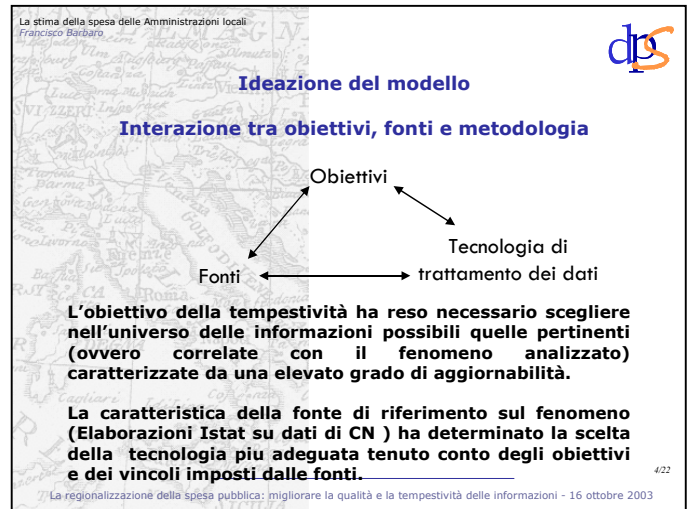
La stima della spesa delle Amministrazioni locali
Francisco Barbaro

dps

Ideazione del modello

Interazione tra obiettivi, fonti e metodologia

Obiettivi

Tecnologia di trattamento dei dati

Fonti

L'obiettivo della tempestività ha reso necessario scegliere nell'universo delle informazioni possibili quelle pertinenti (ovvero correlate con il fenomeno analizzato) caratterizzate da una elevato grado di aggiornabilità.

La caratteristica della fonte di riferimento sul fenomeno (Elaborazioni Istat su dati di CN ) ha determinato la scelta della tecnologia piu adeguata tenuto conto degli obiettivi e dei vincoli imposti dalle fonti.

4/22

La regionalizzazione della spesa pubblica: migliorare la qualità e la tempestività delle informazioni - 16 ottobre 2003